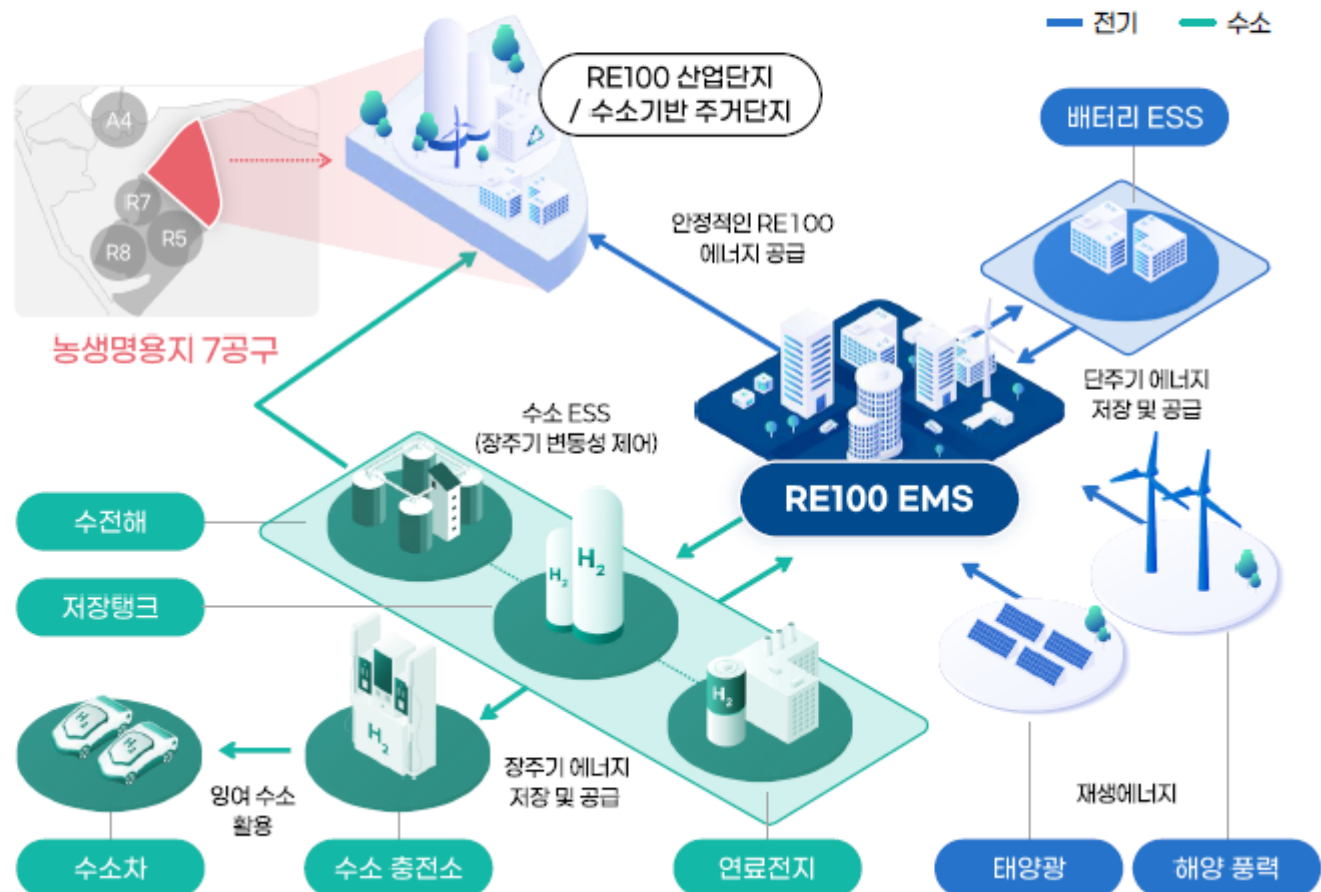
전기 수소

RE100 산업단지 / 수소기반 주거단지

A4
R7
R5
R8

농생명용지 7공구

배터리 ESS

안정적인 RE100 에너지 공급

단주기 에너지 저장 및 공급

수소 ESS (장주기 변동성 제어)

RE100 EMS

수전해

저장탱크

$H_2$
$H_2$
$H_2$
$H_2$

잉여 수소 활용

장주기 에너지 저장 및 공급

재생에너지

수소차

수소 충전소

연료전지

태양광

해양 풍력